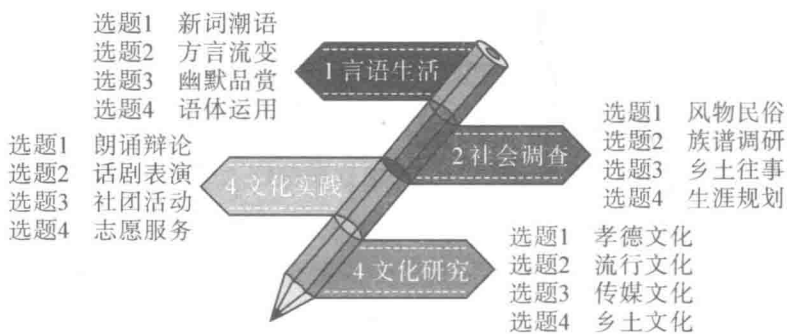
选题1 新词潮语
选题2 方言流变
选题3 幽默品赏
选题4 语体运用

1 言语生活

选题1 风物民俗
选题2 族谱调研
选题3 乡土往事
选题4 生涯规划

2 社会调查

选题1 朗诵辩论
选题2 话剧表演
选题3 社团活动
选题4 志愿服务

4 文化实践

选题1 孝德文化
选题2 流行文化
选题3 传媒文化
选题4 乡土文化

4 文化研究